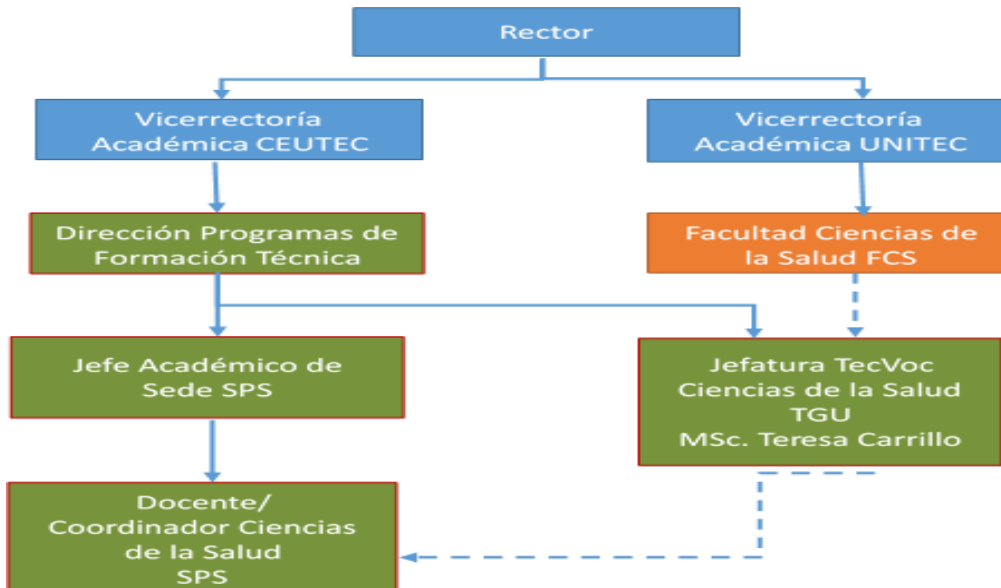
Rector

Vicerrectoría Académica CEUTEC

Vicerrectoría Académica UNITEC

Dirección Programas de Formación Técnica

Facultad Ciencias de la Salud FCS

Jefe Académico de Sede SPS

Jefatura TecVoc Ciencias de la Salud TGU MSc. Teresa Carrillo

Docente/ Coordinador Ciencias de la Salud SPS